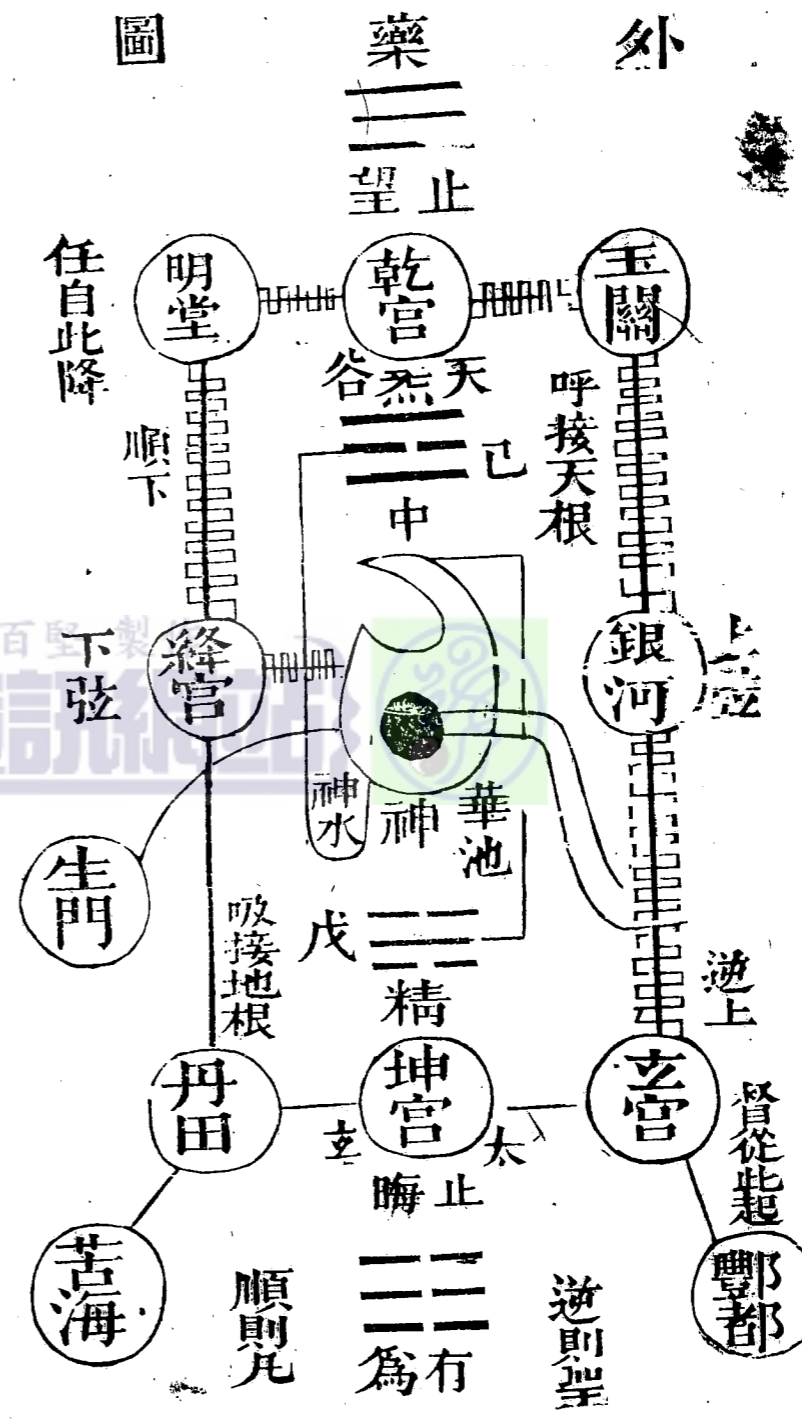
外藥圖

望止

任自此降

明堂

乾宮

玉關

天烝谷

呼接天根

順下

己

中

下弦

絳宮

銀河

上弦

神水

神

華池

生門

吸接地根

戊

精

逆上

丹田

坤宮

玄宮

玄

太

晦止

督從此起

苦海

順則凡

為有

逆則聖

酆都

百堅製